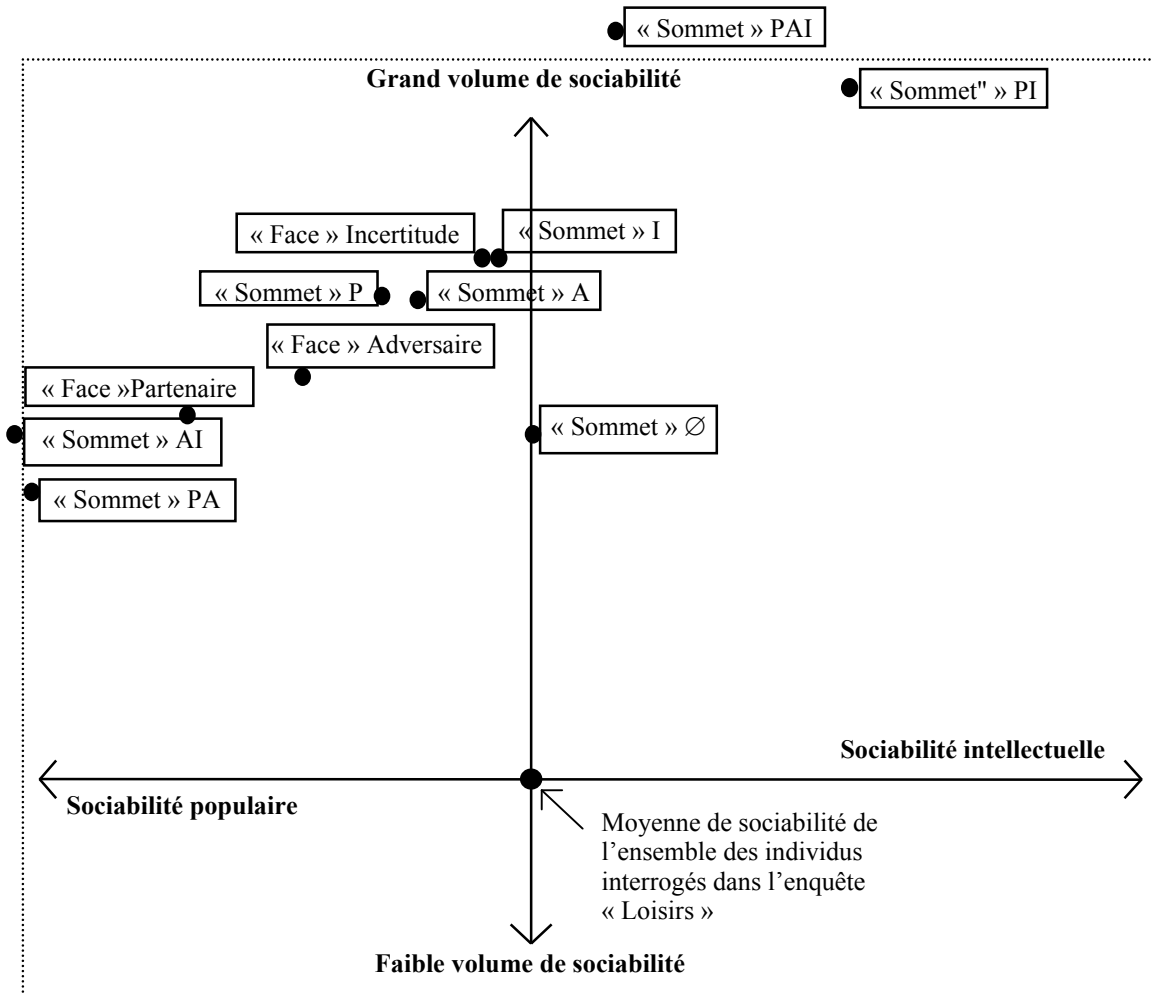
« Sommet » PAI

Grand volume de sociabilité

« Sommet" » PI

« Face » Incertitude

« Sommet » I

« Sommet » P

« Sommet » A

« Face » Adversaire

« Face »Partenaire

« Sommet » AI

« Sommet » ∅

« Sommet » PA

Sociabilité intellectuelle

Sociabilité populaire

Moyenne de sociabilité de l'ensemble des individus interrogés dans l'enquête « Loisirs »

Faible volume de sociabilité